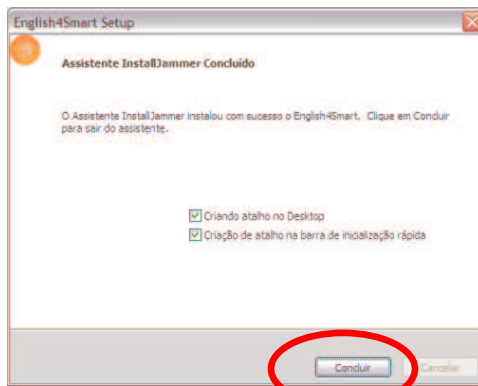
English4Smart Setup

Assistente InstallJammer Concluído

O Assistente InstallJammer instalou com sucesso o English4Smart. Clique em Concluir para sair do assistente.

Criando atalho no Desktop

Criação de atalho na barra de inicialização rápida

Concluir

Cancelar